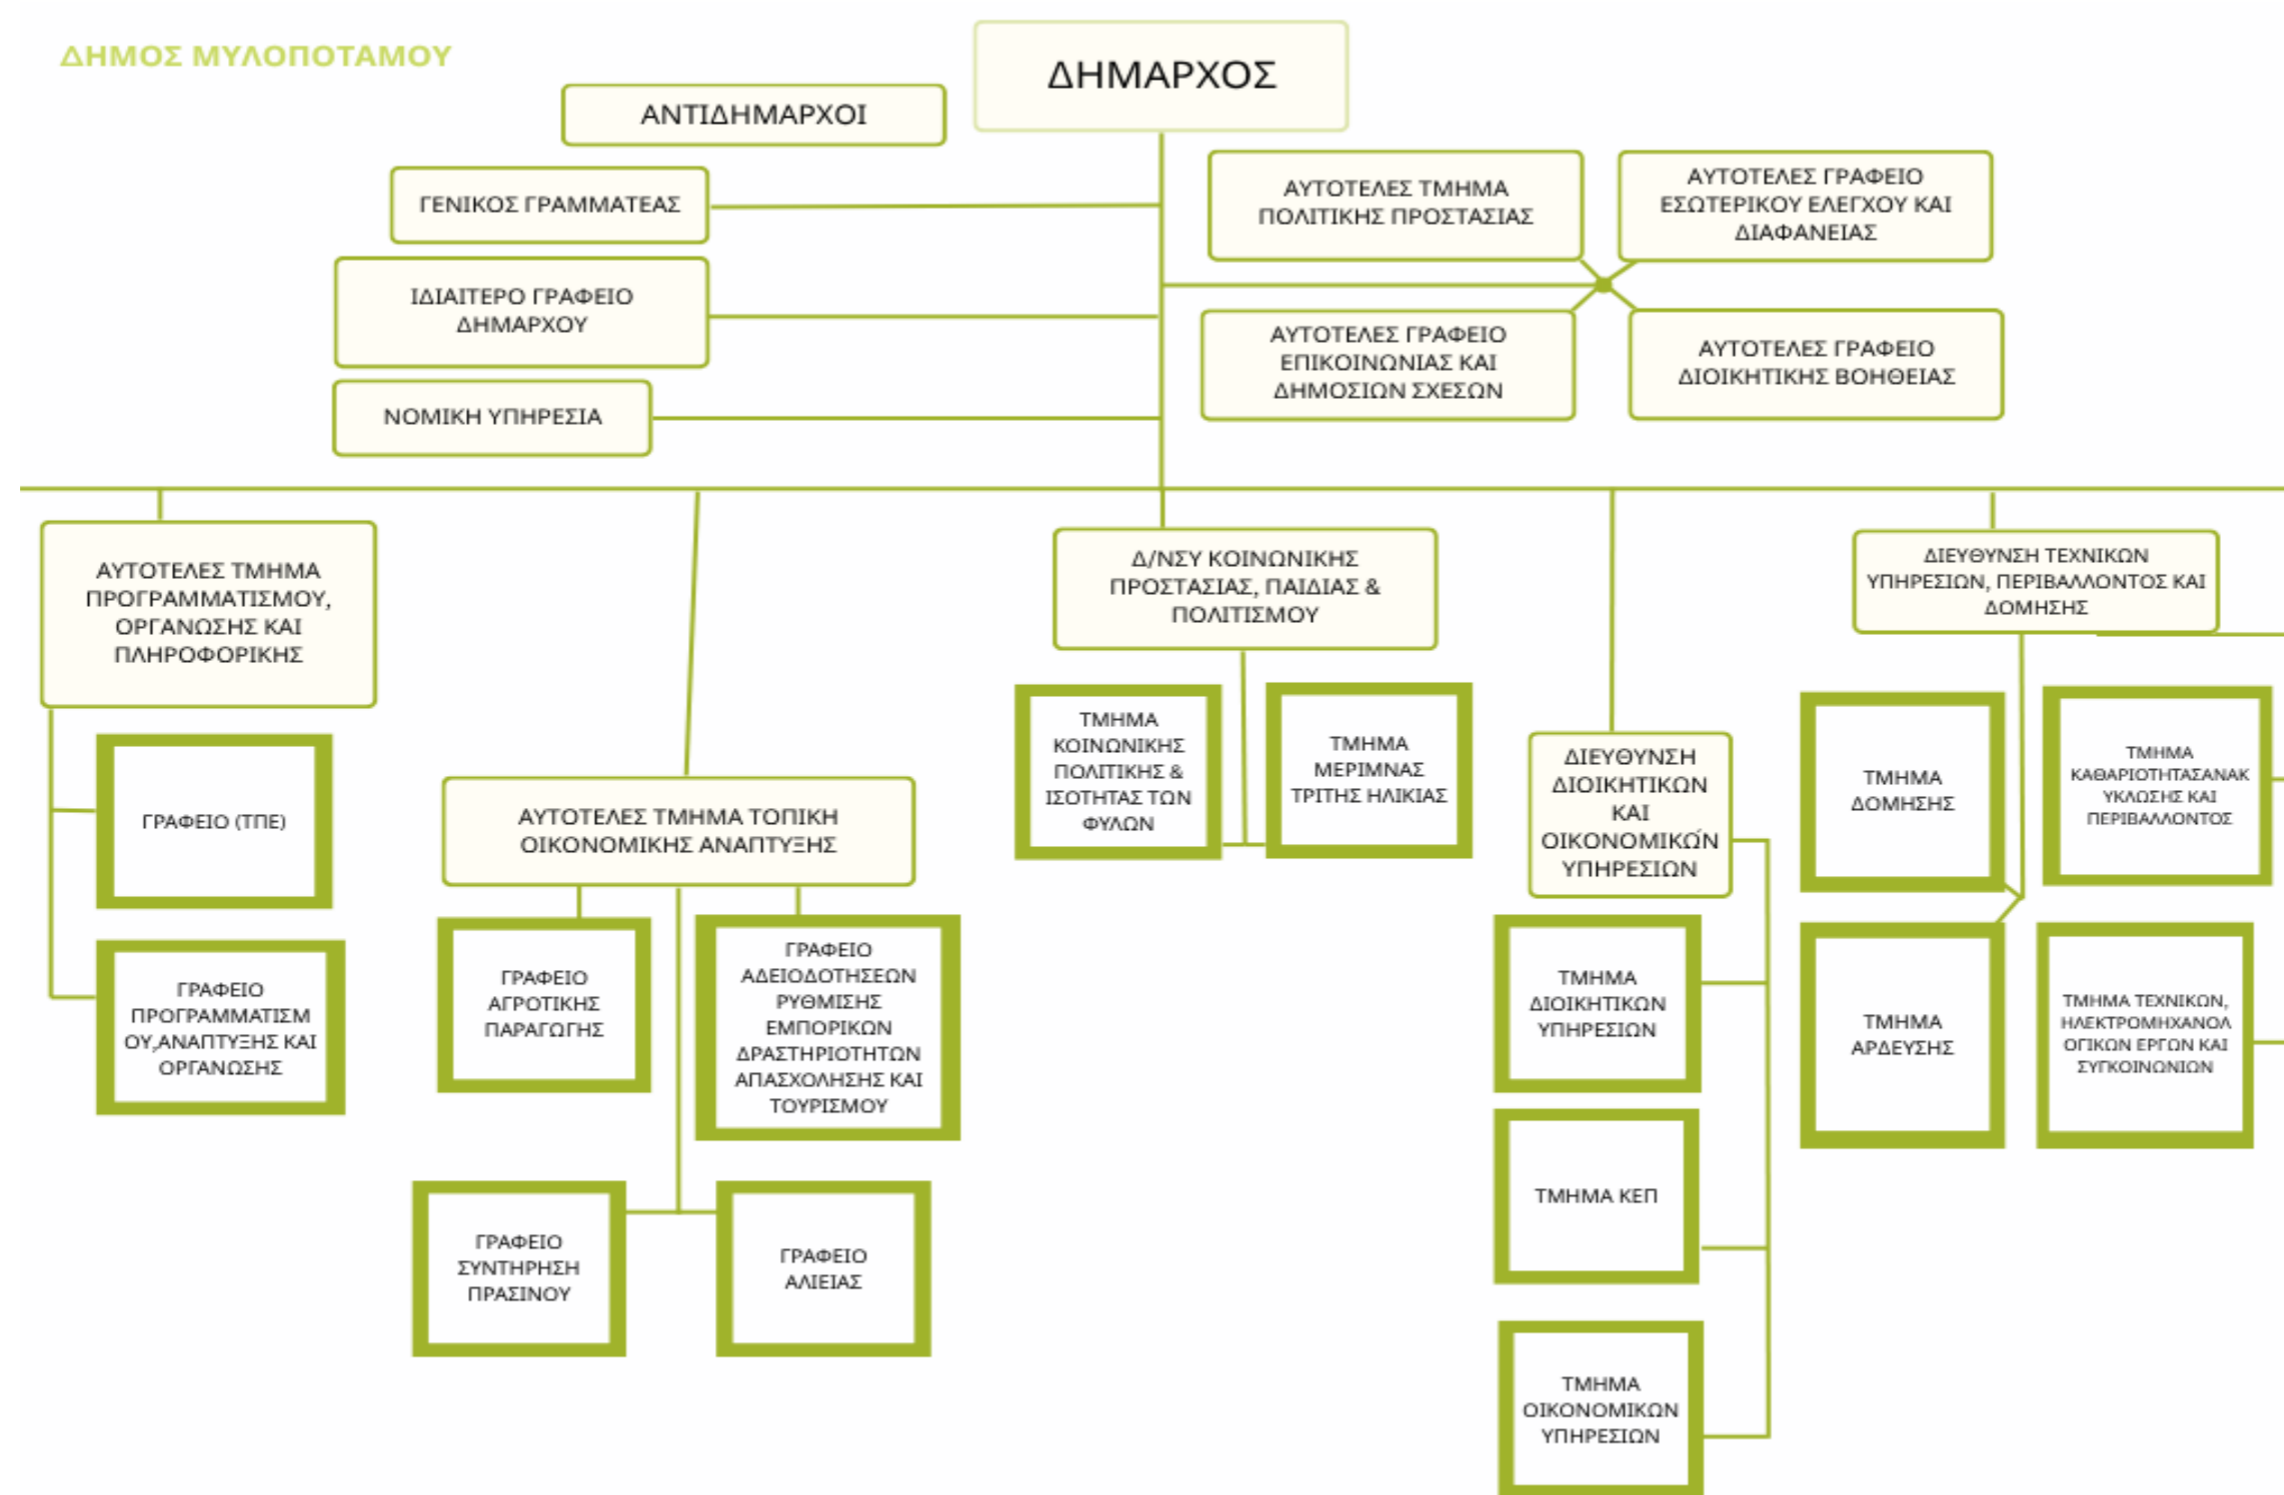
ΔΗΜΟΣ ΜΥΛΟΠΟΤΑΜΟΥ

ΔΗΜΑΡΧΟΣ

ΑΝΤΙΔΗΜΑΡΧΟΙ

ΓΕΝΙΚΟΣ ΓΡΑΜΜΑΤΕΑΣ

ΙΔΙΑΙΤΕΡΟ ΓΡΑΦΕΙΟ ΔΗΜΑΡΧΟΥ

ΝΟΜΙΚΗ ΥΠΗΡΕΣΙΑ

ΑΥΤΟΤΕΛΕΣ ΤΜΗΜΑ ΠΟΛΙΤΙΚΗΣ ΠΡΟΣΤΑΣΙΑΣ

ΑΥΤΟΤΕΛΕΣ ΓΡΑΦΕΙΟ ΕΣΩΤΕΡΙΚΟΥ ΕΛΕΓΧΟΥ ΚΑΙ ΔΙΑΦΑΝΕΙΑΣ

ΑΥΤΟΤΕΛΕΣ ΓΡΑΦΕΙΟ ΕΠΙΚΟΙΝΩΝΙΑΣ ΚΑΙ ΔΗΜΟΣΙΩΝ ΣΧΕΣΩΝ

ΑΥΤΟΤΕΛΕΣ ΓΡΑΦΕΙΟ ΔΙΟΙΚΗΤΙΚΗΣ ΒΟΗΘΕΙΑΣ

ΑΥΤΟΤΕΛΕΣ ΤΜΗΜΑ ΠΡΟΓΡΑΜΜΑΤΙΣΜΟΥ, ΟΡΓΑΝΩΣΗΣ ΚΑΙ ΠΛΗΡΟΦΟΡΙΚΗΣ

ΓΡΑΦΕΙΟ (ΤΠΕ)

ΓΡΑΦΕΙΟ ΠΡΟΓΡΑΜΜΑΤΙΣΜ ΟΥ,ΑΝΑΠΤΥΞΗΣ ΚΑΙ ΟΡΓΑΝΩΣΗΣ

ΑΥΤΟΤΕΛΕΣ ΤΜΗΜΑ ΤΟΠΙΚΗ ΟΙΚΟΝΟΜΙΚΗΣ ΑΝΑΠΤΥΞΗΣ

ΓΡΑΦΕΙΟ ΑΓΡΟΤΙΚΗΣ ΠΑΡΑΓΩΓΗΣ

ΓΡΑΦΕΙΟ ΑΔΕΙΟΔΟΤΗΣΕΩΝ ΡΥΘΜΙΣΗΣ ΕΜΠΟΡΙΚΩΝ ΔΡΑΣΤΗΡΙΟΤΗΤΩΝ ΑΠΑΣΧΟΛΗΣΗΣ ΚΑΙ ΤΟΥΡΙΣΜΟΥ

ΓΡΑΦΕΙΟ ΣΥΝΤΗΡΗΣΗ ΠΡΑΣΙΝΟΥ

ΓΡΑΦΕΙΟ ΑΛΙΕΙΑΣ

Δ/ΝΣΥ ΚΟΙΝΩΝΙΚΗΣ ΠΡΟΣΤΑΣΙΑΣ, ΠΑΙΔΙΑΣ & ΠΟΛΙΤΙΣΜΟΥ

ΤΜΗΜΑ ΚΟΙΝΩΝΙΚΗΣ ΠΟΛΙΤΙΚΗΣ & ΙΣΟΤΗΤΑΣ ΤΩΝ ΦΥΛΩΝ

ΤΜΗΜΑ ΜΕΡΙΜΝΑΣ ΤΡΙΤΗΣ ΗΛΙΚΙΑΣ

ΔΙΕΥΘΥΝΣΗ ΔΙΟΙΚΗΤΙΚΩΝ ΚΑΙ ΟΙΚΟΝΟΜΙΚΏΝ ΥΠΗΡΕΣΙΩΝ

ΤΜΗΜΑ ΔΙΟΙΚΗΤΙΚΩΝ ΥΠΗΡΕΣΙΩΝ

ΤΜΗΜΑ ΚΕΠ

ΤΜΗΜΑ ΟΙΚΟΝΟΜΙΚΩΝ ΥΠΗΡΕΣΙΩΝ

ΔΙΕΥΘΥΝΣΗ ΤΕΧΝΙΚΩΝ ΥΠΗΡΕΣΙΩΝ, ΠΕΡΙΒΑΛΛΟΝΤΟΣ ΚΑΙ ΔΟΜΗΣΗΣ

ΤΜΗΜΑ ΔΟΜΗΣΗΣ

ΤΜΗΜΑ ΚΑΘΑΡΙΟΤΗΤΑΣΑΝΑΚ ΥΚΛΩΣΗΣ ΚΑΙ ΠΕΡΙΒΑΛΛΟΝΤΟΣ

ΤΜΗΜΑ ΑΡΔΕΥΣΗΣ

ΤΜΗΜΑ ΤΕΧΝΙΚΩΝ, ΗΛΕΚΤΡΟΜΗΧΑΝΟΛ ΟΓΙΚΩΝ ΕΡΓΩΝ ΚΑΙ ΣΥΓΚΟΙΝΩΝΙΩΝ